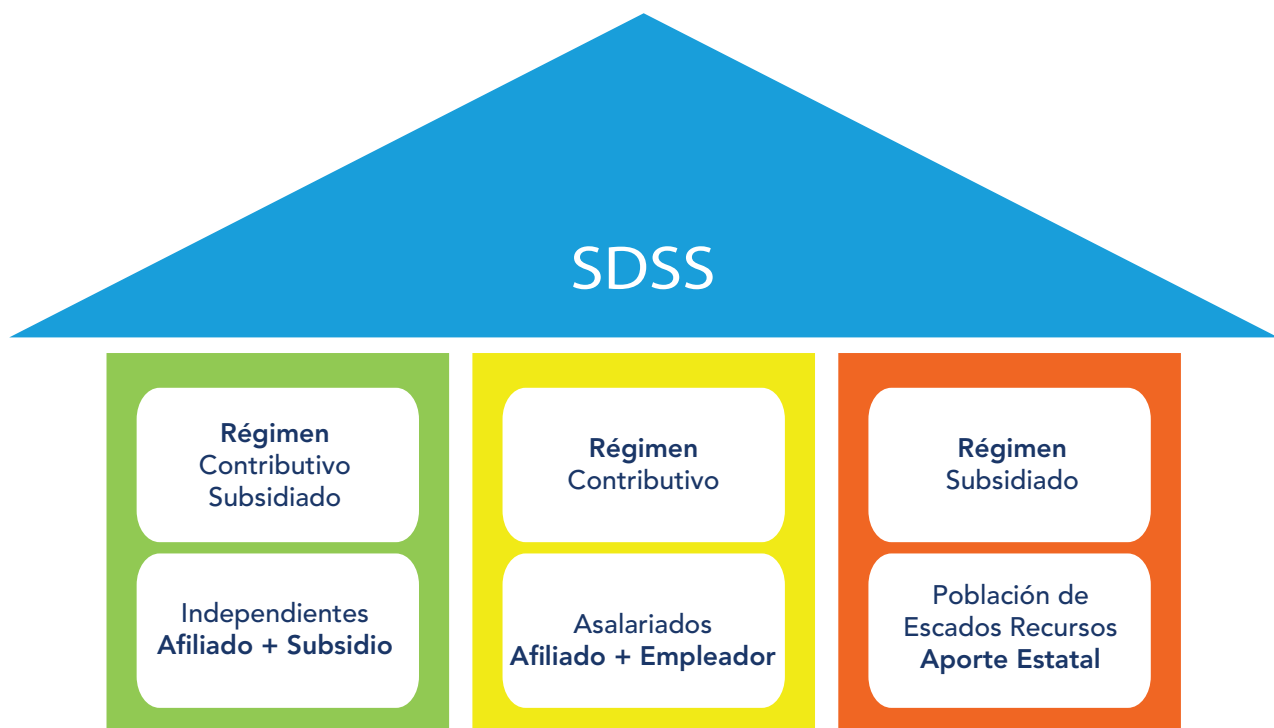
SDSS

**Régimen**
Contributivo
Subsidiado

Independientes
**Afiliado + Subsidio**

**Régimen**
Contributivo

Asalariados
**Afiliado + Empleador**

**Régimen**
Subsidiado

Población de
Escados Recursos
**Aporte Estatal**